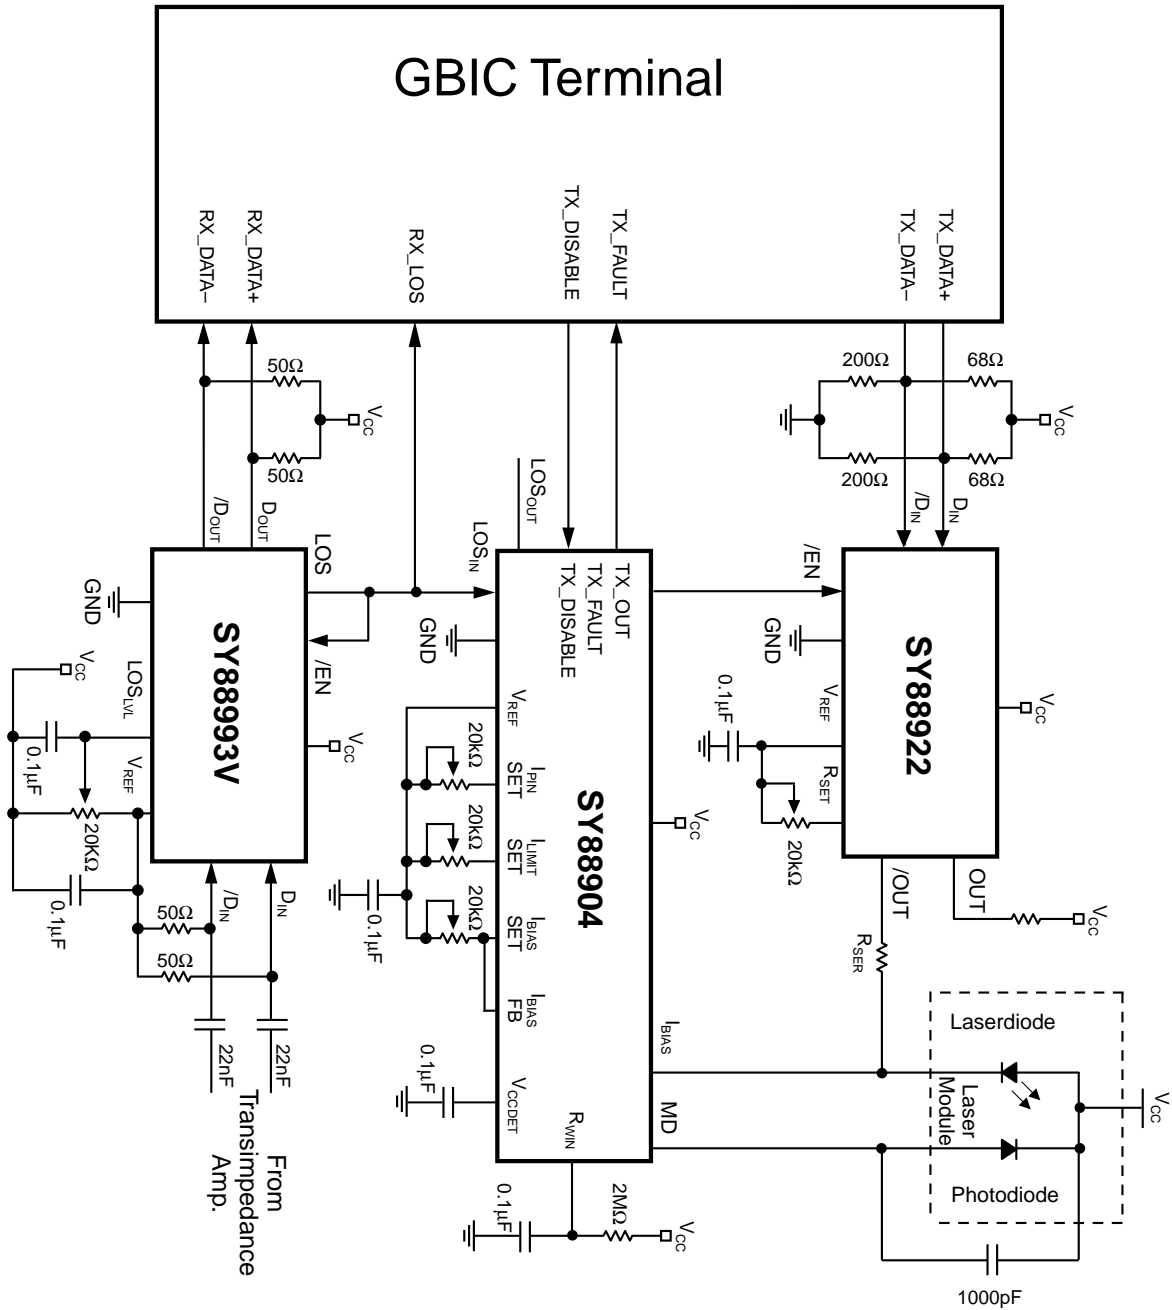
GBIC Terminal

RX_DATA–
RX_DATA+
RX_LOS
TX_DISABLE
TX_FAULT
TX_DATA–
TX_DATA+

50Ω
$V_{CC}$
50Ω
200Ω
68Ω
$V_{CC}$
200Ω
68Ω

$/D_{OUT}$
$D_{OUT}$
LOS
$LOS_{OUT}$
$LOS_{IN}$
$/D_{IN}$
$D_{IN}$
/EN

GND
SY88993V
/EN
$V_{CC}$
$LOS_{LVL}$
$V_{CC}$
0.1µF
$V_{REF}$
20KΩ
0.1µF
$/D_{IN}$
$D_{IN}$
50Ω
50Ω
22nF
22nF
From Transimpedance Amp.

GND
TX_OUT
TX_FAULT
TX_DISABLE
$V_{REF}$
20kΩ
$I_{PIN}$ SET
20kΩ
$I_{LIMIT}$ SET
20kΩ
$I_{BIAS}$ SET
$I_{BIAS}$ FB
0.1µF
SY88904
$V_{CC}$
$I_{BIAS}$
0.1µF
$V_{CCDET}$
$R_{WIN}$
MD
0.1µF
2MΩ
$V_{CC}$

GND
0.1µF
$V_{REF}$
$R_{SET}$
20kΩ
SY88922
$V_{CC}$
/OUT
OUT
$V_{CC}$
$R_{SER}$

Laserdiode
Laser Module
Photodiode
$V_{CC}$
1000pF